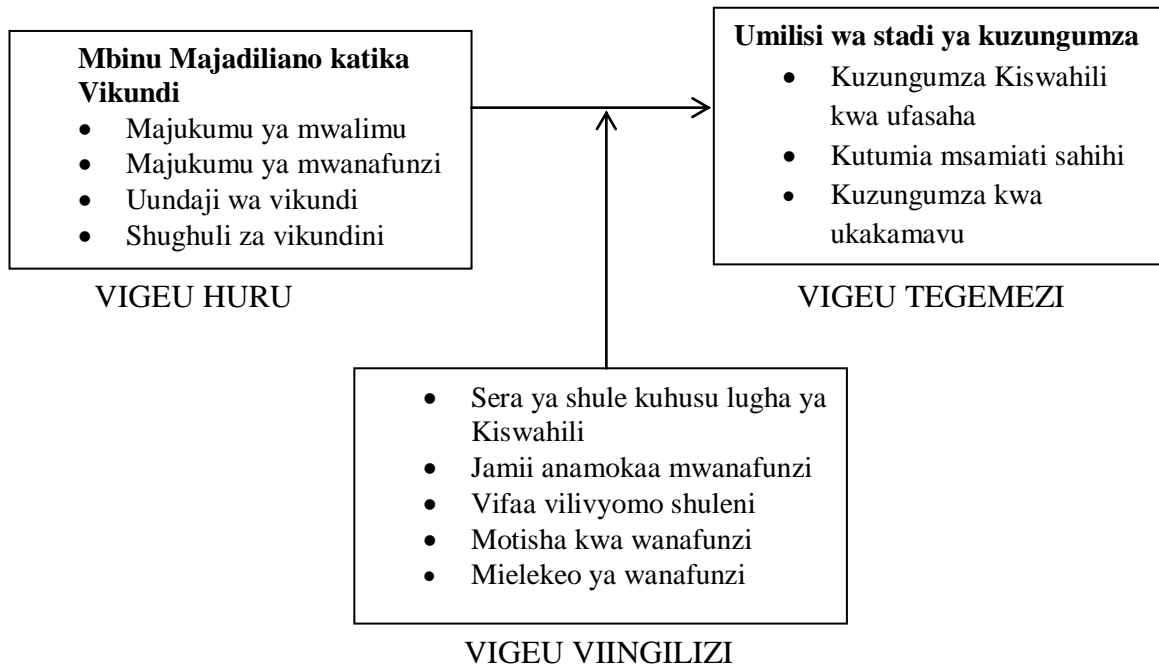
**Mbinu Majadiliano katika Vikundi**
- Majukumu ya mwalimu
- Majukumu ya mwanafunzi
- Uundaji wa vikundi
- Shughuli za vikundini

VIGEU HURU

**Umilisi wa stadi ya kuzungumza**
- Kuzungumza Kiswahili kwa ufasaha
- Kutumia msamiati sahihi
- Kuzungumza kwa ukakamavu

VIGEU TEGEMEZI

- Sera ya shule kuhusu lugha ya Kiswahili
- Jamii anamokaa mwanafunzi
- Vifaa vilivyomo shuleni
- Motisha kwa wanafunzi
- Mielekeo ya wanafunzi

VIGEU VIINGILIZI